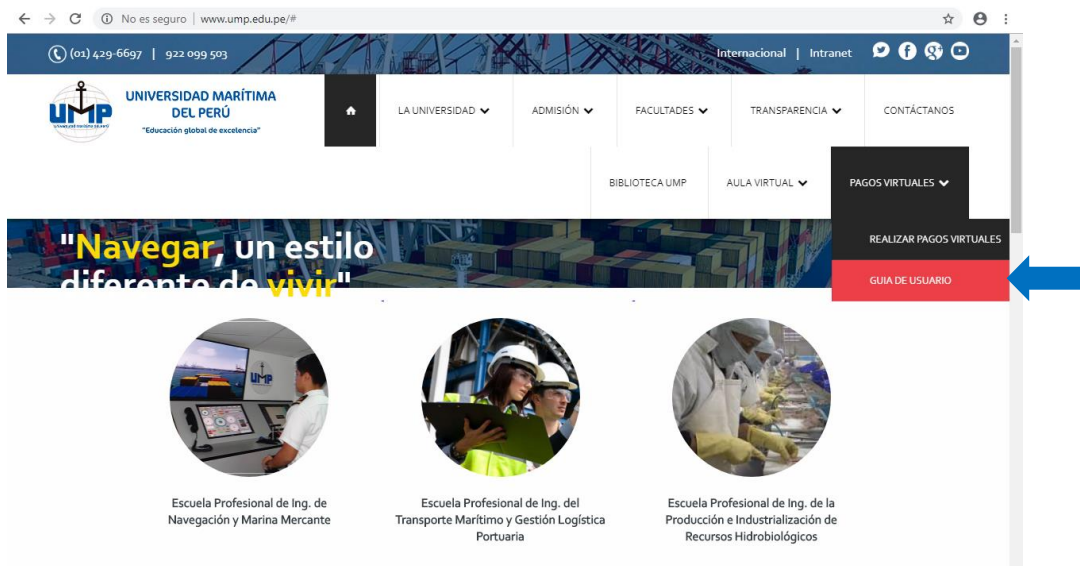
No es seguro | www.ump.edu.pe/#

(01) 429-6697 | 922 099 503

Internacional | Intranet

UMP

UNIVERSIDAD MARÍTIMA DEL PERÚ

"Educación global de excelencia"

LA UNIVERSIDAD

ADMISIÓN

FACULTADES

TRANSPARENCIA

CONTÁCTANOS

BIBLIOTECA UMP

AULA VIRTUAL

PAGOS VIRTUALES

REALIZAR PAGOS VIRTUALES

GUIA DE USUARIO

"Navegar, un estilo diferente de vivir"

Escuela Profesional de Ing. de Navegación y Marina Mercante

Escuela Profesional de Ing. del Transporte Marítimo y Gestión Logística Portuaria

Escuela Profesional de Ing. de la Producción e Industrialización de Recursos Hidrobiológicos